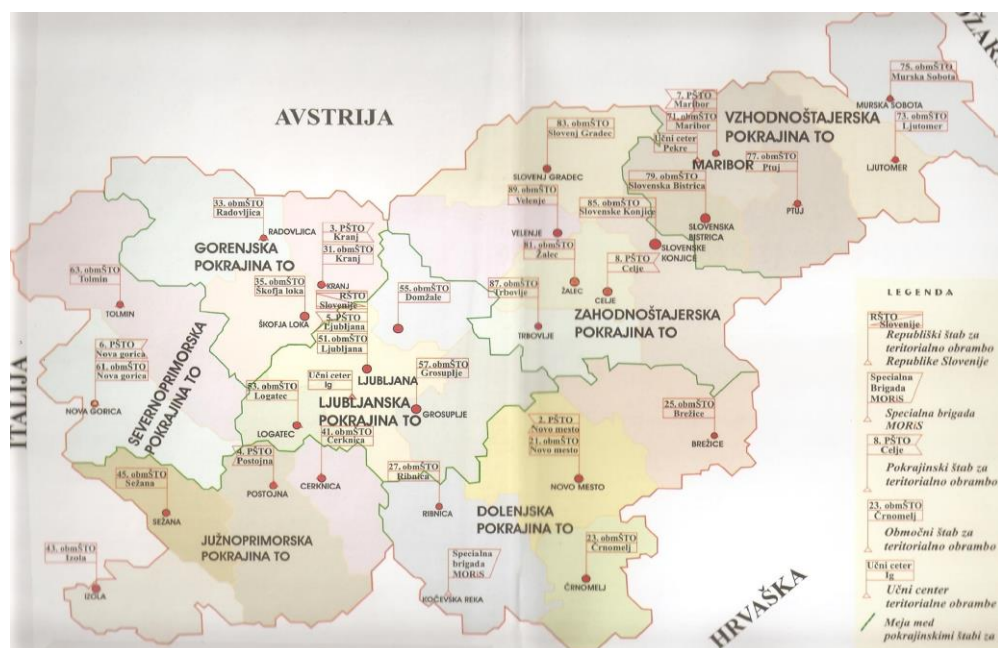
AVSTRIJA

ITALIJA

HRVAŠKA

MADŽARSKA

75. obmŠTO Murska Sobota
MURSKA SOBOTA
73. obmŠTO Ljutomer
LJUTOMER

7. PŠTO Maribor
71. obmŠTO Maribor
Učni center Pekre
VZHODNOŠTAJERSKA POKRAJINA TO
MARIBOR
77. obmŠTO Ptuj
PTUJ
79. obmŠTO Slovenska Bistrica
SLOVENSKA BISTRICA

83. obmŠTO Slovenj Gradec
SLOVENJ GRADEC
89. obmŠTO Velenje
VELENJE
85. obmŠTO Slovenske Konjice
SLOVENSKE KONJICE
81. obmŠTO Žalec
ŽALEC
8. PŠTO Celje
CELJE
87. obmŠTO Trbovlje
TRBOVLJE
ZAHODNOŠTAJERSKA POKRAJINA TO

33. obmŠTO Radovljica
RADOVLJICA
3. PŠTO Kranj
31. obmŠTO Kranj
GORENJSKA POKRAJINA TO
KRANJ
35. obmŠTO Škofja loka
ŠKOFJA LOKA
RŠTO Slovenije
5. PŠTO Ljubljana
51. obmŠTO Ljubljana
55. obmŠTO Domžale
63. obmŠTO Tolmin
TOLMIN

6. PŠTO Nova gorica
61. obmŠTO Nova gorica
NOVA GORICA
SEVERNOPRIMORSKA POKRAJINA TO

53. obmŠTO Logatec
LOGATEC
Učni ceter Ig
LJUBLJANA
LJUBLJANSKA POKRAJINA TO
57. obmŠTO Grosuplje
GROSUPLJE
41. obmŠTO Cerknica
CERKNICA
4. PŠTO Postojna
POSTOJNA
45. obmŠTO Sežana
SEŽANA
JUŽNOPRIMORSKA POKRAJINA TO
43. obmŠTO Izola
IZOLA

27. obmŠTO Ribnica
RIBNICA
Specialna brigada MORiS
KOČEVSKA REKA
2. PŠTO Novo mesto
21. obmŠTO Novo mesto
NOVO MESTO
DOLENJSKA POKRAJINA TO
23. obmŠTO Črnomelj
ČRNOMELJ
25. obmŠTO Brežice
BREŽICE

LEGENDA
RŠTO Slovenije
Republiški štab za teritorialno obrambo Republike Slovenije
Specialna Brigada MORiS
Specialna brigada MORiS
8. PŠTO Celje
Pokrajinski štab za teritorialno obrambo
23. obmŠTO Črnomelj
Območni štab za teritorialno obrambo
Učni ceter Ig
Učni center teritorialne obrambe
Meja med pokrajinskimi štabi za